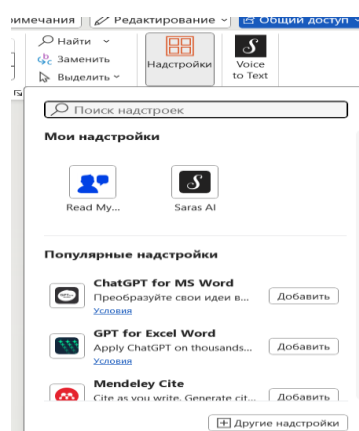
имечания | Редактирование ⌄ | Общий доступ ⌄

Найти ⌄
Заменить
Выделить ⌄

Надстройки

Voice to Text

Поиск надстроек

Мои надстройки

Read My...

Saras AI

Популярные надстройки

ChatGPT for MS Word
Преобразуйте свои идеи в...
Условия
Добавить

GPT for Excel Word
Apply ChatGPT on thousands...
Условия
Добавить

Mendeley Cite
Cite as you write. Generate cit...
Добавить

Другие надстройки